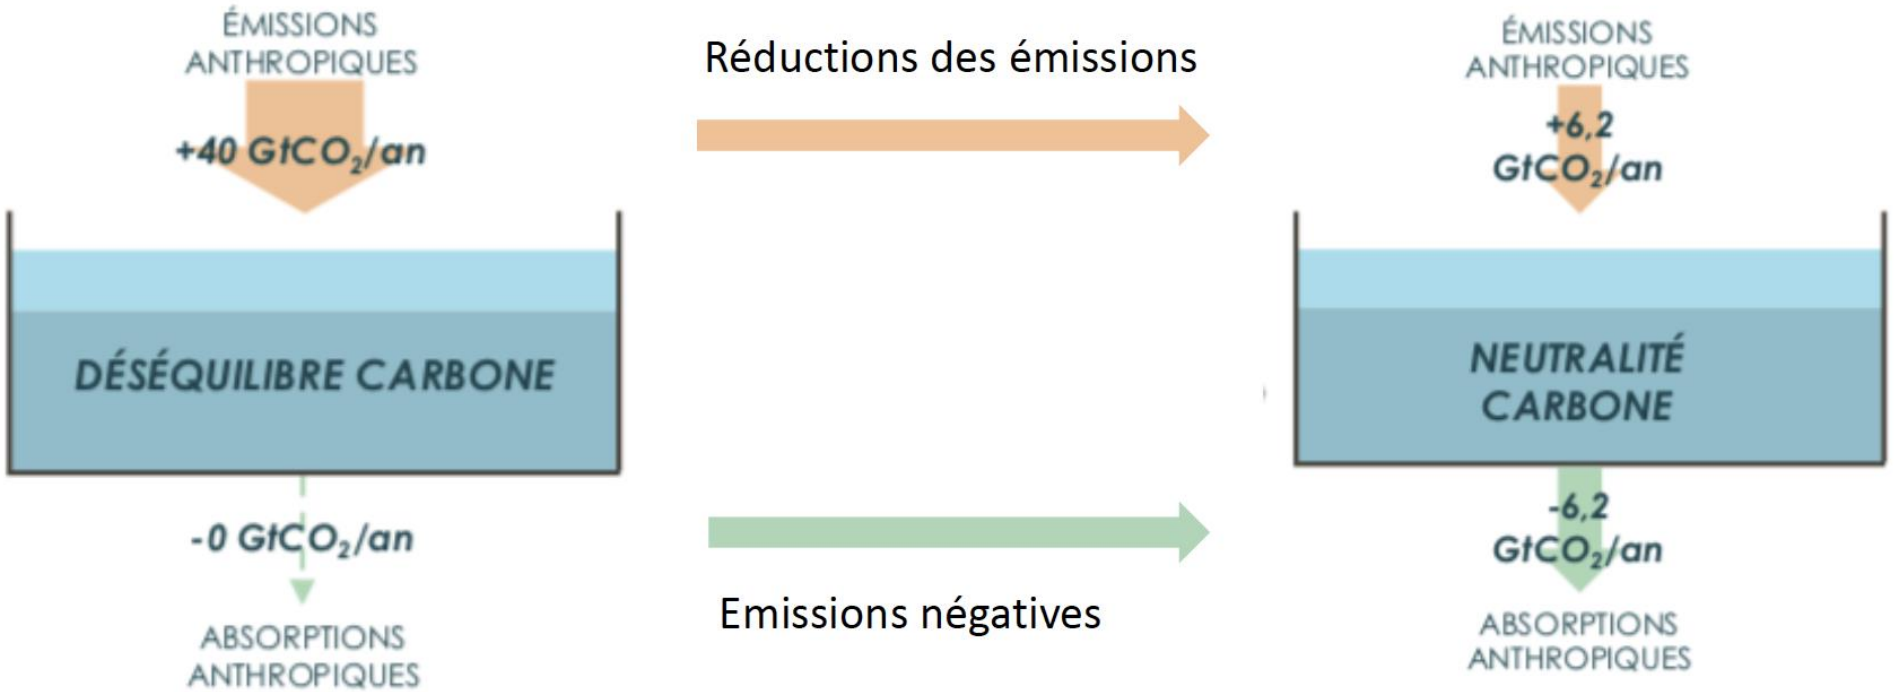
ÉMISSIONS ANTHROPIQUES

+40 $GtCO_2$/an

DÉSÉQUILIBRE CARBONE

-0 $GtCO_2$/an

ABSORPTIONS ANTHROPIQUES

Réductions des émissions

Emissions négatives

ÉMISSIONS ANTHROPIQUES

+6,2 $GtCO_2$/an

NEUTRALITÉ CARBONE

-6,2 $GtCO_2$/an

ABSORPTIONS ANTHROPIQUES